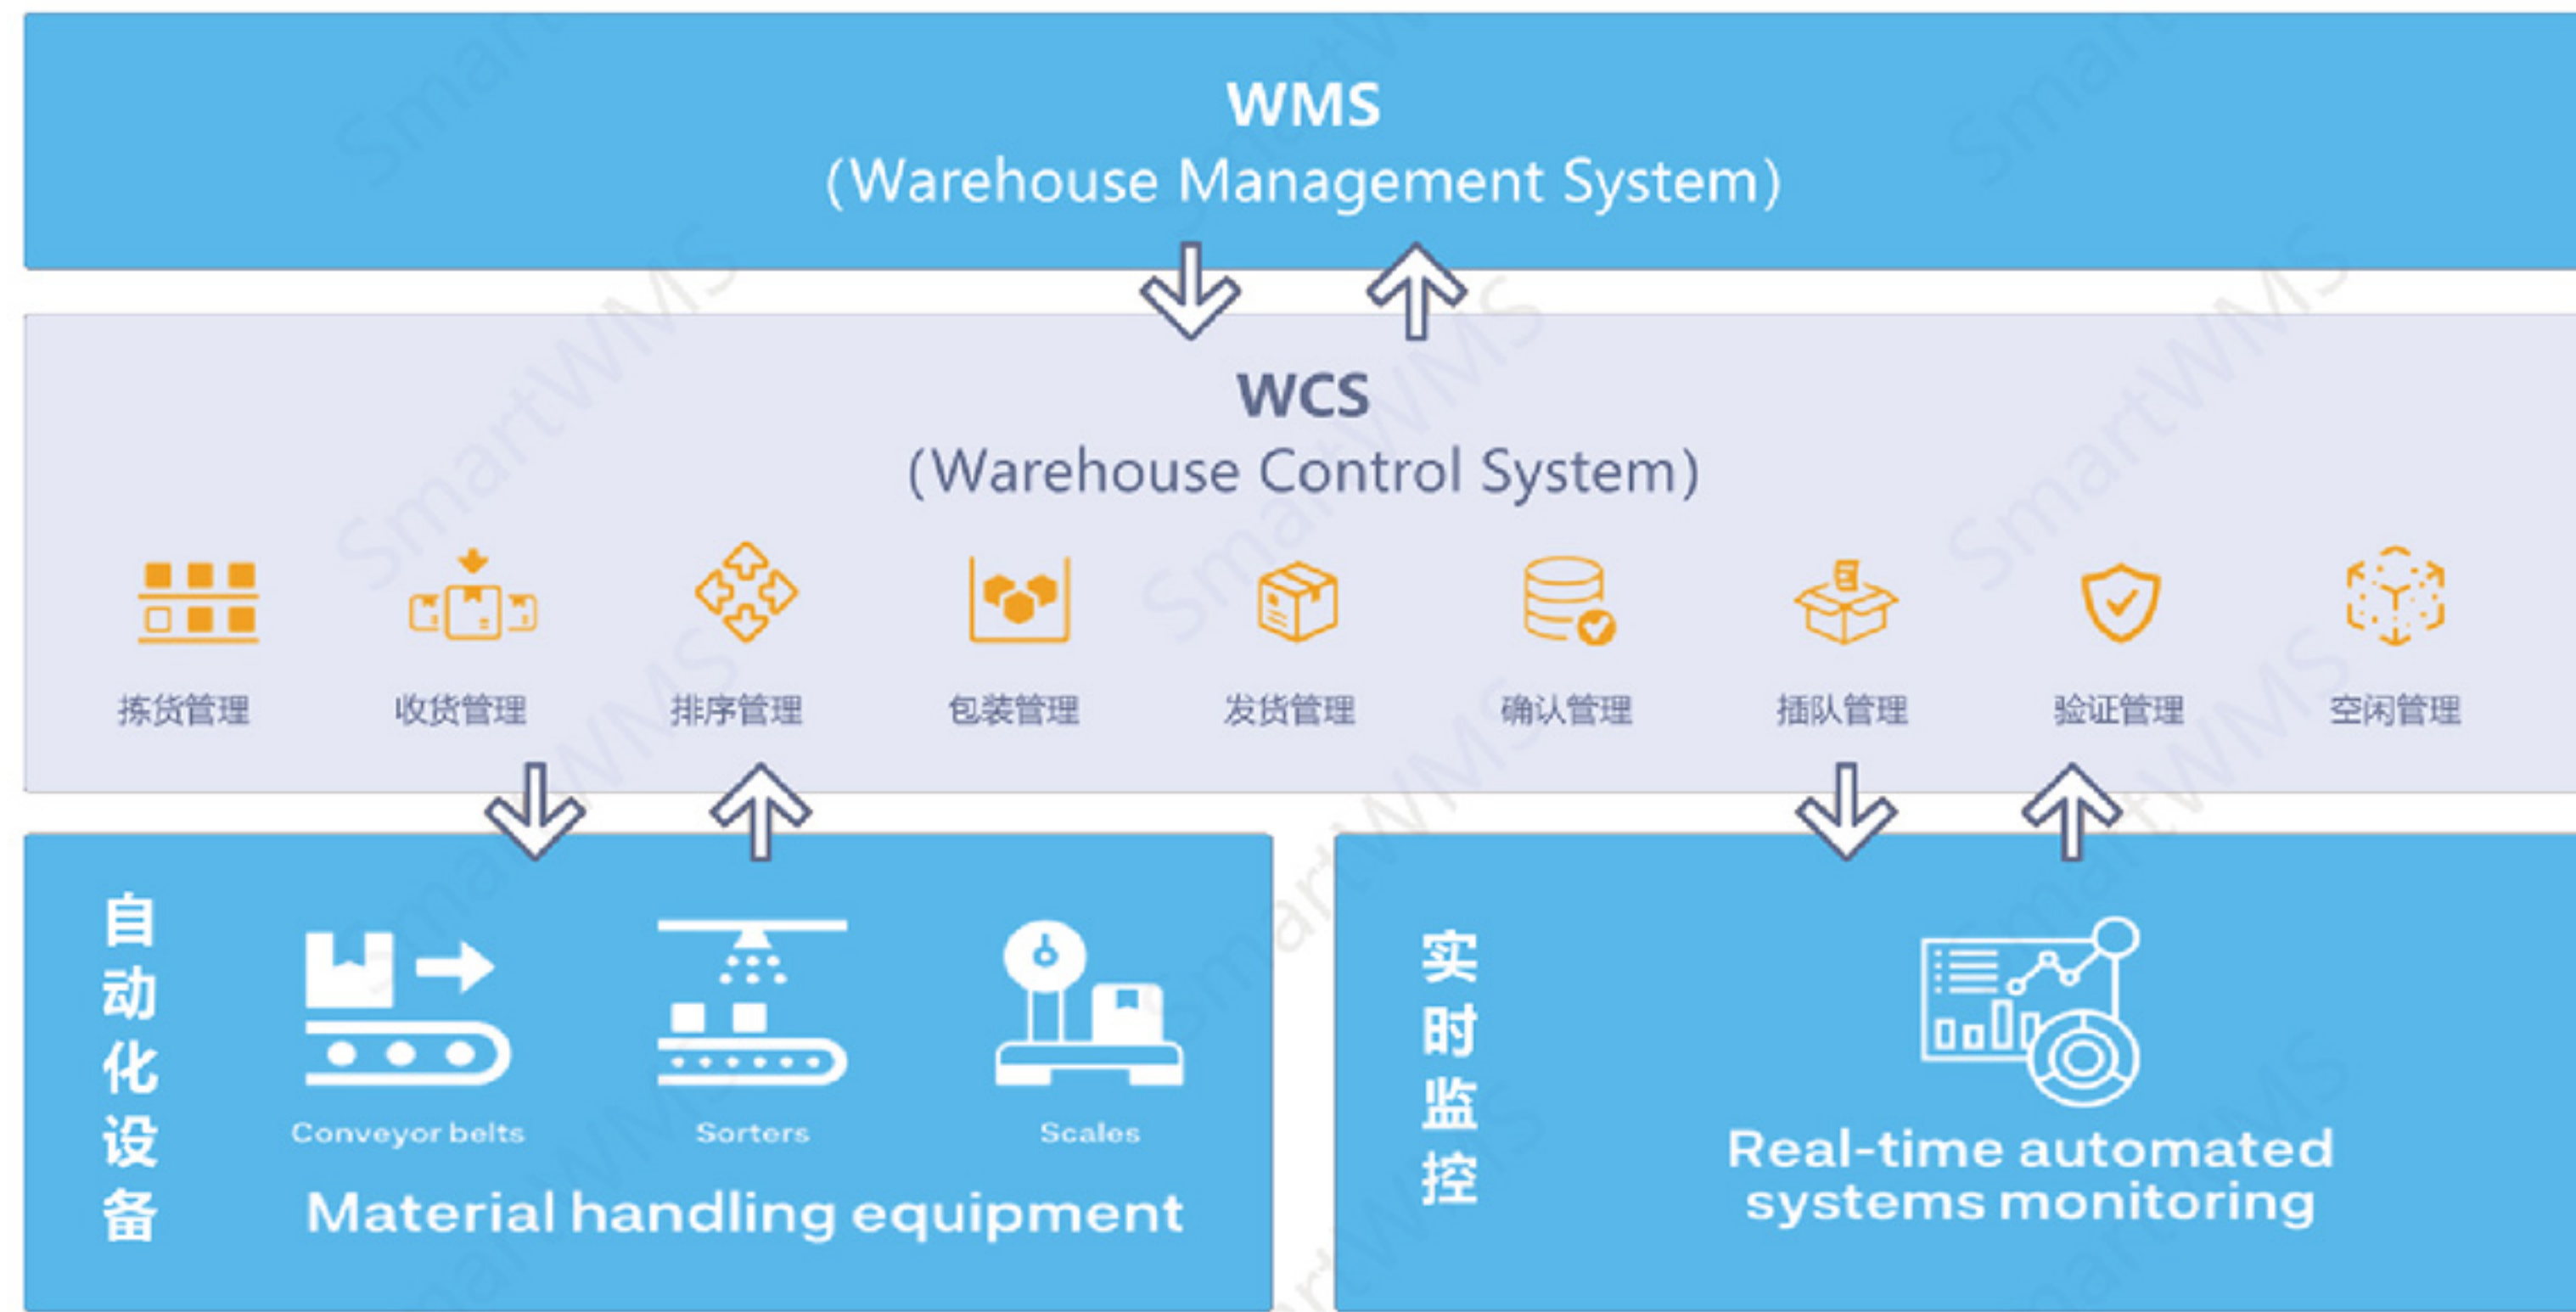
WMS
(Warehouse Management System)

WCS
(Warehouse Control System)

拣货管理 收货管理 排序管理 包装管理 发货管理 确认管理 插队管理 验证管理 空闲管理

自动化设备

Conveyor belts

Sorters

Scales

Material handling equipment

实时监控

Real-time automated systems monitoring

SmartWMS